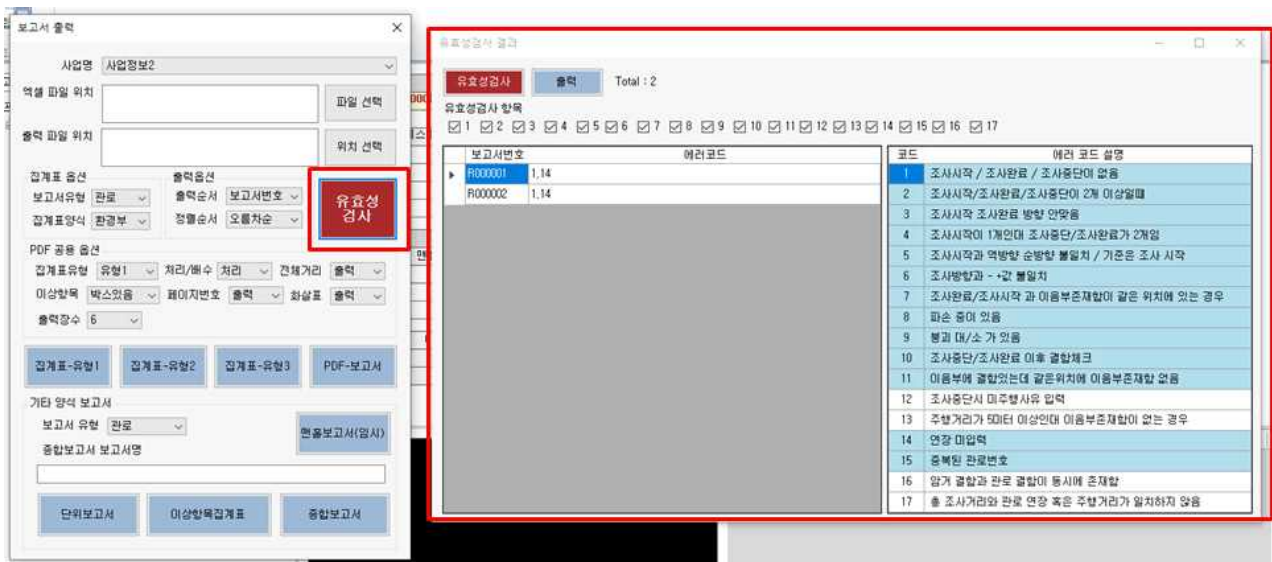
보고서 출력

사업명 사업정보2

엑셀 파일 위치 파일 선택

출력 파일 위치 위치 선택

집계표 옵션
보고서유형 관로
집계표양식 환경부

출력옵션
출력순서 보고서번호
정렬순서 오름차순

유효성 검사

PDF 공용 옵션
집계표유형 유형1 처리/배수 처리 전체거리 출력
이상항목 박스있음 페이지번호 출력 화살표 출력
출력장수 6

집계표-유형1 집계표-유형2 집계표-유형3 PDF-보고서

기타 양식 보고서
보고서 유형 관로 맨홀보고서(임시)
종합보고서 보고서명

단위보고서 이상항목집계표 종합보고서

유효성검사 결과

유효성검사 출력 Total : 2

유효성검사 항목
☑1 ☑2 ☑3 ☑4 ☑5 ☑6 ☑7 ☑8 ☑9 ☑10 ☑11 ☑12 ☑13 ☑14 ☑15 ☑16 ☑17

| 보고서번호 | 에러코드 |
|---|---|
| R000001 | 1,14 |
| R000002 | 1,14 |

| 코드 | 에러 코드 설명 |
|---|---|
| 1 | 조사시작 / 조사완료 / 조사중단이 없음 |
| 2 | 조사시작/조사완료/조사중단이 2개 이상일때 |
| 3 | 조사시작 조사완료 방향 안맞음 |
| 4 | 조사시작이 1개인데 조사중단/조사완료가 2개임 |
| 5 | 조사시작과 역방향 순방향 불일치 / 기준은 조사 시작 |
| 6 | 조사방향과 - +값 불일치 |
| 7 | 조사완료/조사시작 과 이음부존재함이 같은 위치에 있는 경우 |
| 8 | 파손 중이 있음 |
| 9 | 붕괴 대/소 가 있음 |
| 10 | 조사중단/조사완료 이후 결함체크 |
| 11 | 이음부에 결함있는데 같은위치에 이음부존재함 없음 |
| 12 | 조사중단시 미주행사유 입력 |
| 13 | 주행거리가 50미터 이상인데 이음부존재함이 없는 경우 |
| 14 | 연장 미입력 |
| 15 | 중복된 관로번호 |
| 16 | 암거 결함과 관로 결함이 동시에 존재함 |
| 17 | 총 조사거리와 관로 연장 혹은 주행거리가 일치하지 않음 |